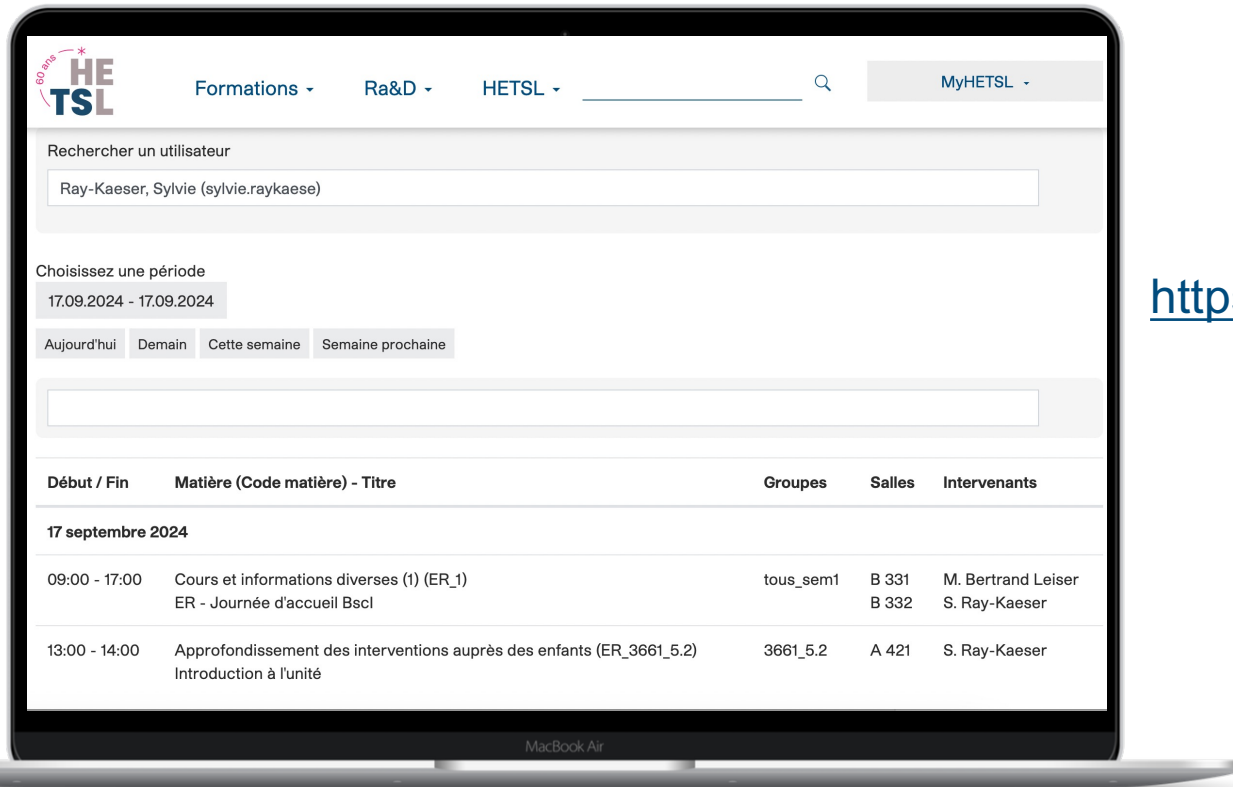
60 ans HE TSL

Formations ▾ Ra&D ▾ HETSL ▾ MyHETSL ▾

Rechercher un utilisateur

Ray-Kaeser, Sylvie (sylvie.raykaese)

Choisissez une période

17.09.2024 - 17.09.2024

Aujourd'hui Demain Cette semaine Semaine prochaine

| Début / Fin | Matière (Code matière) - Titre | Groupes | Salles | Intervenants |
|---|---|---|---|---|
| 17 septembre 2024 | | | | |
| 09:00 - 17:00 | Cours et informations diverses (1) (ER_1) ER - Journée d'accueil Bscl | tous_sem1 | B 331 B 332 | M. Bertrand Leiser S. Ray-Kaeser |
| 13:00 - 14:00 | Approfondissement des interventions auprès des enfants (ER_3661_5.2) Introduction à l'unité | 3661_5.2 | A 421 | S. Ray-Kaeser |

MacBook Air

http